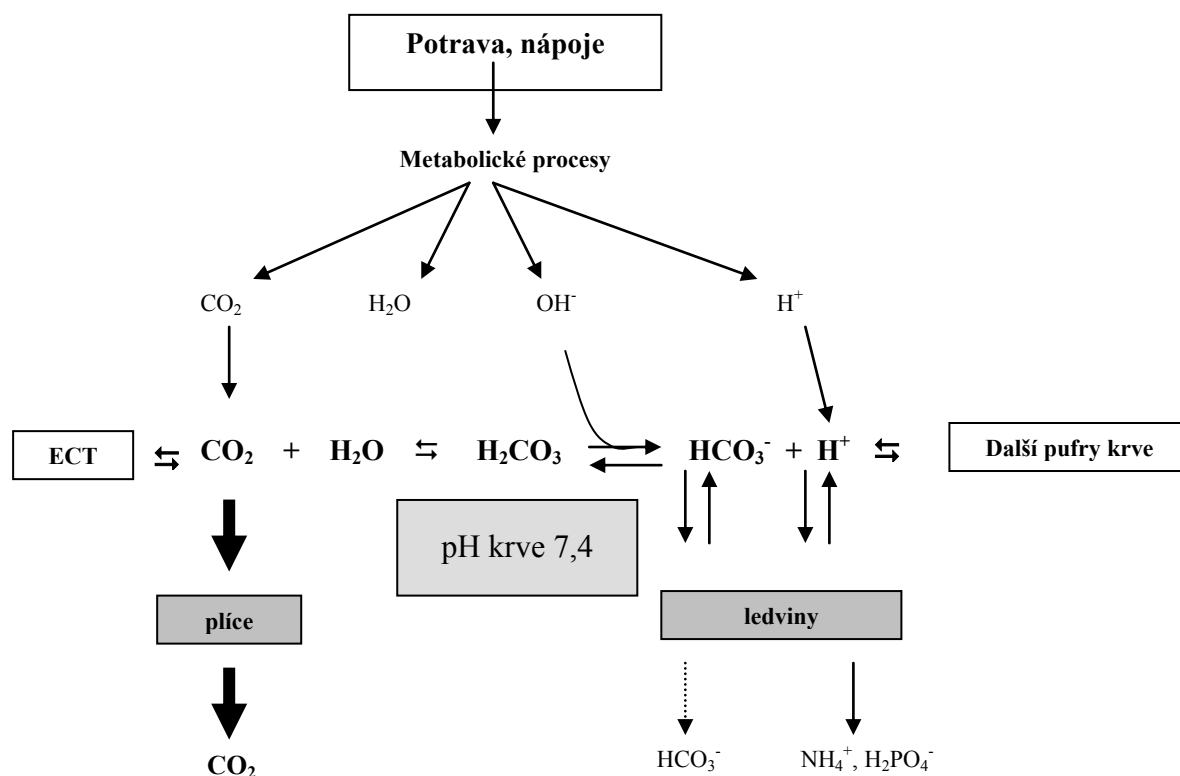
Potrava, nápoje

Metabolické procesy

$CO_2$ $H_2O$ $OH^-$ $H^+$

ECT $\leftrightarrows$ $CO_2$ + $H_2O$ $\leftrightarrows$ $H_2CO_3$ $\rightleftharpoons$ $HCO_3^-$ + $H^+$ $\leftrightarrows$ Další pufry krve

pH krve 7,4

plíce

ledviny

$CO_2$

$HCO_3^-$ $NH_4^+$, $H_2PO_4^-$